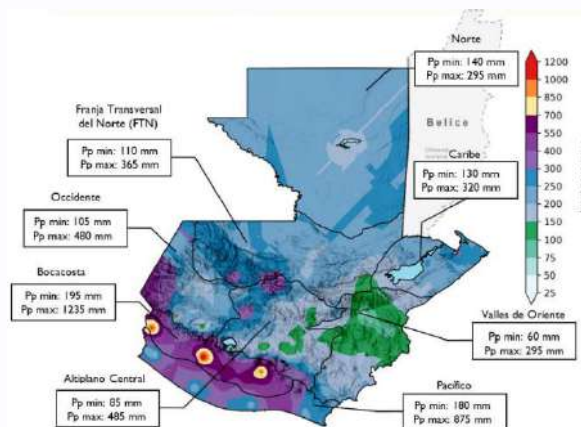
Norte
Pp min: 140 mm
Pp max: 295 mm

Franja Transversal del Norte (FTN)
Pp min: 110 mm
Pp max: 365 mm

Belice

Caribe
Pp min: 130 mm
Pp max: 320 mm

Occidente
Pp min: 105 mm
Pp max: 480 mm

Bocacosta
Pp min: 195 mm
Pp max: 1235 mm

Valles de Oriente
Pp min: 60 mm
Pp max: 295 mm

Altiplano Central
Pp min: 85 mm
Pp max: 485 mm

Pacífico
Pp min: 180 mm
Pp max: 875 mm

1200
1000
850
700
550
400
350
300
250
200
150
100
75
50
25